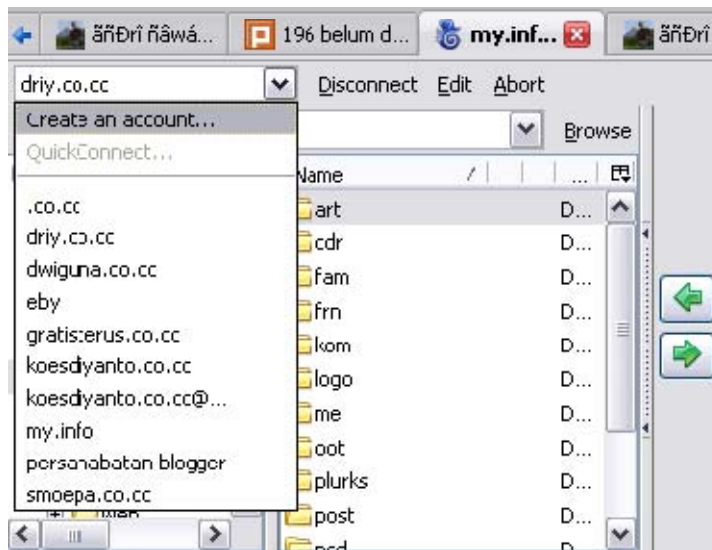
ãñÐrî ñãwá... 196 belum d... my.inf... ãñÐrî

driy.co.cc Disconnect Edit Abort

Create an account...
QuickConnect...
.co.cc
driy.co.cc
dwiguna.co.cc
eby
gratisterus.co.cc
koesdiyanto.co.cc
koesdiyanto.co.cc@...
my.info
persahabatan blogger
smoepa.co.cc

Browse

| Name | ... |
|---|---|
| art | D... |
| cdr | D... |
| fam | D... |
| frn | D... |
| kom | D... |
| logo | D... |
| me | D... |
| oot | D... |
| plurks | D... |
| post | D... |
| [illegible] | D... |